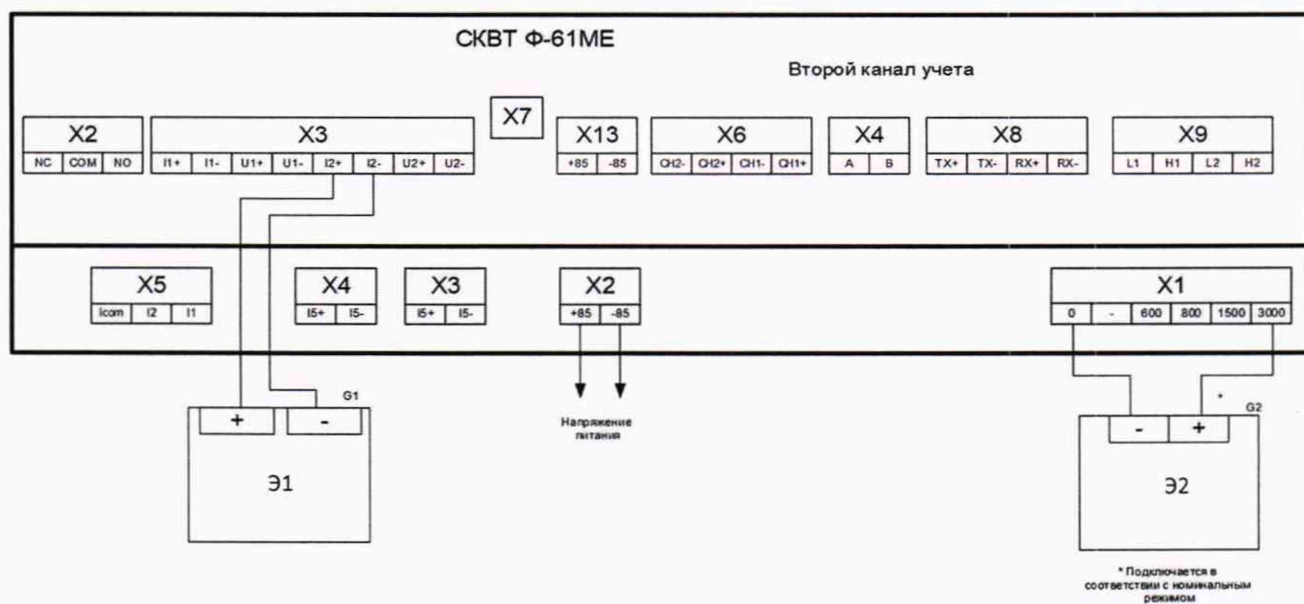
СКВТ Ф-61МЕ

Второй канал учета

X2
NC COM NO

X3
I1+ I1- U1+ U1- I2+ I2- U2+ U2-

X7

X13
+85 -85

X6
CH2- CH2+ CH1- CH1+

X4
A B

X8
TX+ TX- RX+ RX-

X9
L1 H1 L2 H2

X5
Icom I2 I1

X4
I5+ I5-

X3
I5+ I5-

X2
+85 -85

X1
0 - 600 800 1500 3000

G1
+ -
Э1

Напряжение питания

*
G2
- +
Э2

* Подключается в соответствии с номинальным режимом